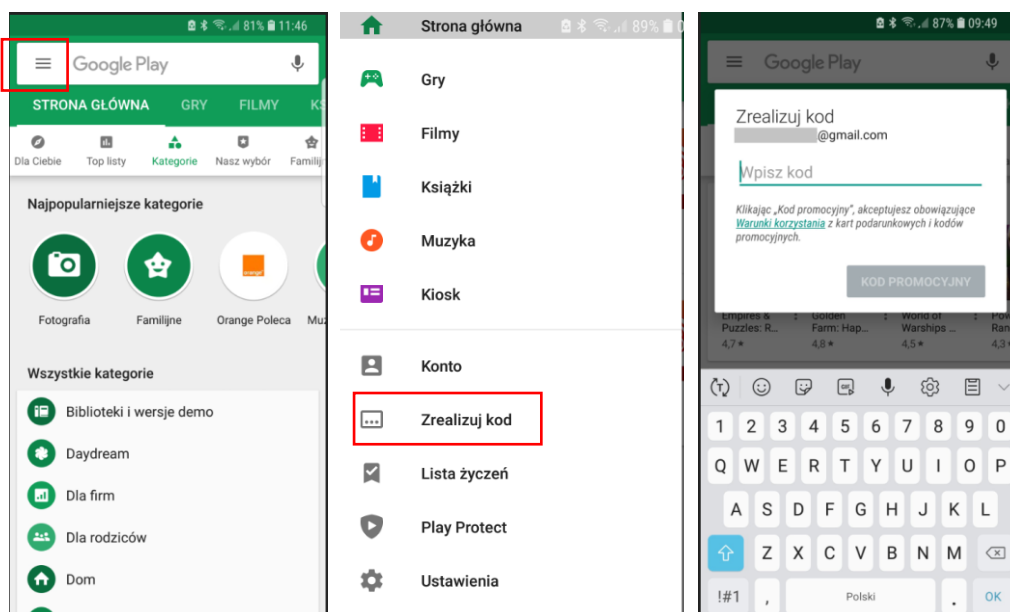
81% 11:46

Google Play

STRONA GŁÓWNA GRY FILMY KS

Dla Ciebie Top listy Kategorie Nasz wybór Famili

Najpopularniejsze kategorie

orange

Fotografia Familijne Orange Poleca Mu

Wszystkie kategorie

Biblioteki i wersje demo

Daydream

Dla firm

Dla rodziców

Dom

89%

Strona główna

Gry

Filmy

Książki

Muzyka

Kiosk

Konto

Zrealizuj kod

Lista życzeń

Play Protect

Ustawienia

87% 09:49

Google Play

Zrealizuj kod

@gmail.com

Wpisz kod

Klikając „Kod promocyjny”, akceptujesz obowiązujące Warunki korzystania z kart podarunkowych i kodów promocyjnych.

KOD PROMOCYJNY

Empires & Puzzles: R... 4,7 ★

Golden Farm: Hap... 4,8 ★

World of Warships ... 4,5 ★

Pow Ran 4,3 ★

1 2 3 4 5 6 7 8 9 0

Q W E R T Y U I O P

A S D F G H J K L

Z X C V B N M

!#1 , Polski . OK